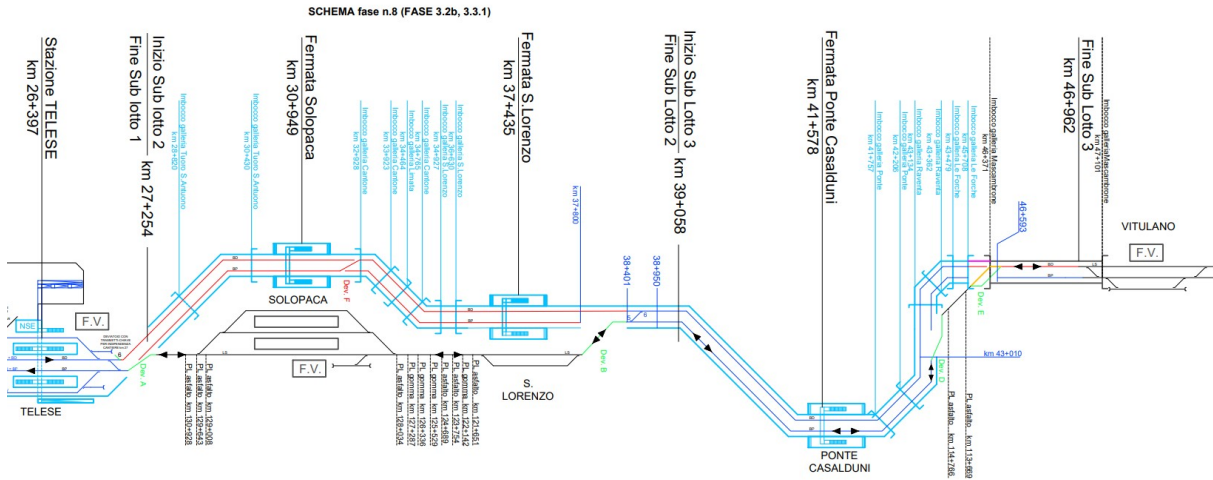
SCHEMA fase n.8 (FASE 3.2b, 3.3.1)

Stazione TELESE
km 26+397

Inizio Sub lotto 2
Fine Sub lotto 1
km 27+254

Imbocco galleria Tuoro S.Antuono
km 29+620

Fermata Solopaca
km 30+949

Imbocco galleria Tuoro S.Antuono
km 30+430

Imbocco galleria Cantone
km 32+928

Imbocco galleria Cantone
km 33+923

Imbocco galleria Limata
km 34+464

Imbocco galleria Cantone
km 34+783

Imbocco galleria S.Lorenzo
km 34+921

Imbocco galleria S.Lorenzo
km 36+401

Fermata S.Lorenzo
km 37+435

km 37+860

Inizio Sub Lotto 3
Fine Sub Lotto 2
km 39+058

38+401

38+950

Fermata Ponte Casalduni
km 41+578

Imbocco galleria Ponte
km 41+797

Imbocco galleria Ponte
km 42+206

Imbocco galleria Ravenna
km 43+362

Imbocco galleria Ravenna
km 43+479

Imbocco galleria Le Forche
km 43+876

Imbocco galleria Le Forche
km 45+730

Imbocco galleria Masseriarone
km 46+371

46+593

Fine Sub Lotto 3
km 46+962

Imbocco galleria Masseriarone
km 47+101

VITULANO

F.V.

SOLOPACA

Dev. F

NSE

F.V.

TELESE

Dev. A

Pl. asfalto km 129+008
Pl. asfalto km 129+543
Pl. asfalto km 130+528

F.V.

Pl. asfalto km 128+034
Pl. gomma km 127+287
Pl. gomma km 126+529
Pl. gomma km 126+336
Pl. gomma km 124+689
Pl. asfalto km 124+754
Pl. gomma km 122+142
Pl. asfalto km 121+651

S.
LORENZO

Dev. B

PONTE
CASALDUNI

Dev. D

Pl. asfalto km 114+766
Pl. asfalto km 113+669

km 43+010

Dev. E